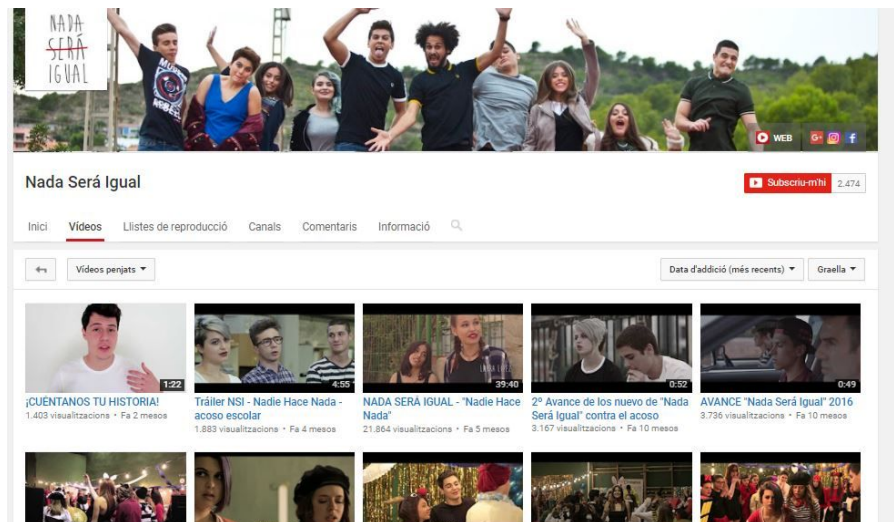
NADA SERÁ IGUAL

WEB

Nada Será Igual

Subscriu-m'hi 2.474

Inici Vídeos Llistes de reproducció Canals Comentaris Informació

Vídeos penjats ▾

Data d'addició (més recents) ▾ Graella ▾

1:22
¡CUENTANOS TU HISTORIA!
1.403 visualitzacions • Fa 2 mesos

4:55
Tràiler NSI - Nadie Hace Nada - acoso escolar
1.883 visualitzacions • Fa 4 mesos

39:40
NADA SERÁ IGUAL - "Nadie Hace Nada"
21.864 visualitzacions • Fa 5 mesos

0:52
2º Avance de los nuevo de "Nada Será Igual" contra el acoso
3.167 visualitzacions • Fa 10 mesos

0:49
AVANCE "Nada Será Igual" 2016
3.736 visualitzacions • Fa 10 mesos